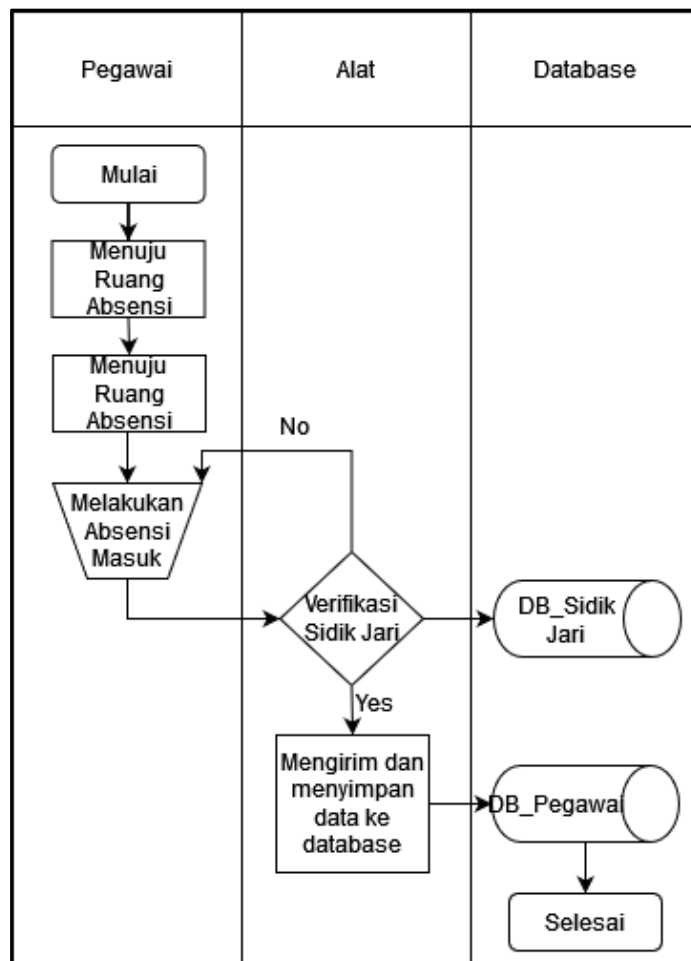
Pegawai

Alat

Database

Mulai

Menuju Ruang Absensi

Menuju Ruang Absensi

No

Melakukan Absensi Masuk

Verifikasi Sidik Jari

DB_Sidik Jari

Yes

Mengirim dan menyimpan data ke database

DB_Pegawai

Selesai